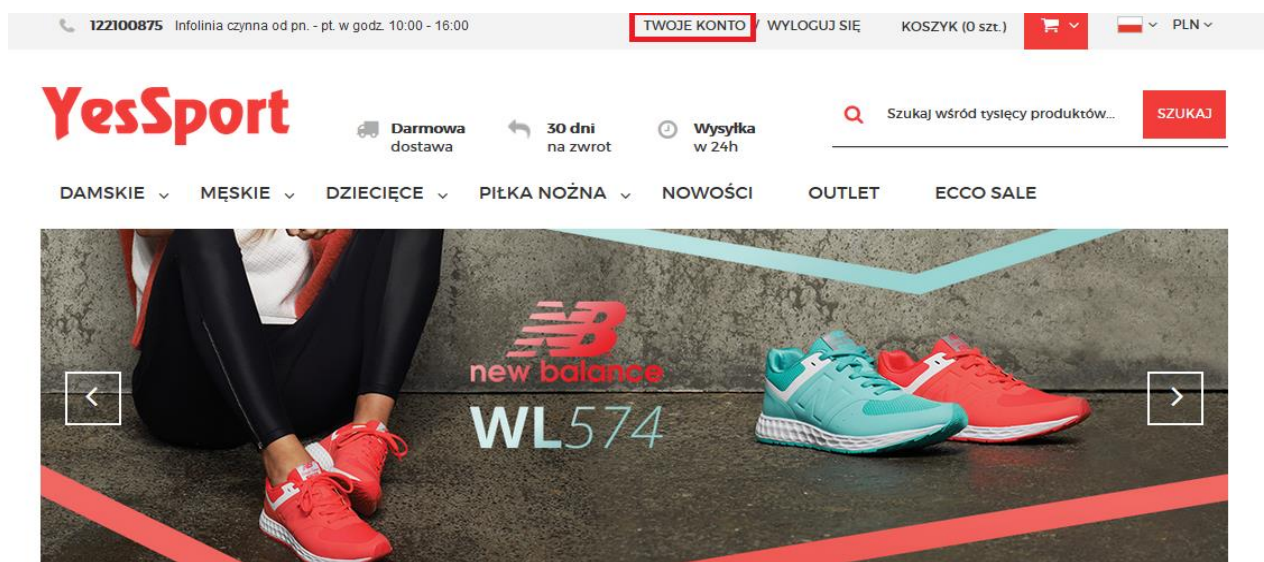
122100875 Infolinia czynna od pn. - pt. w godz. 10:00 - 16:00

TWOJE KONTO / WYLOGUJ SIĘ KOSZYK (0 szt.) PLN

YesSport

Darmowa dostawa

30 dni na zwrot

Wysyłka w 24h

Szukaj wśród tysięcy produktów...

SZUKAJ

DAMSKIE MĘSKIE DZIECIĘCE PIŁKA NOŻNA NOWOŚCI OUTLET ECCO SALE

NB

new balance

WL574